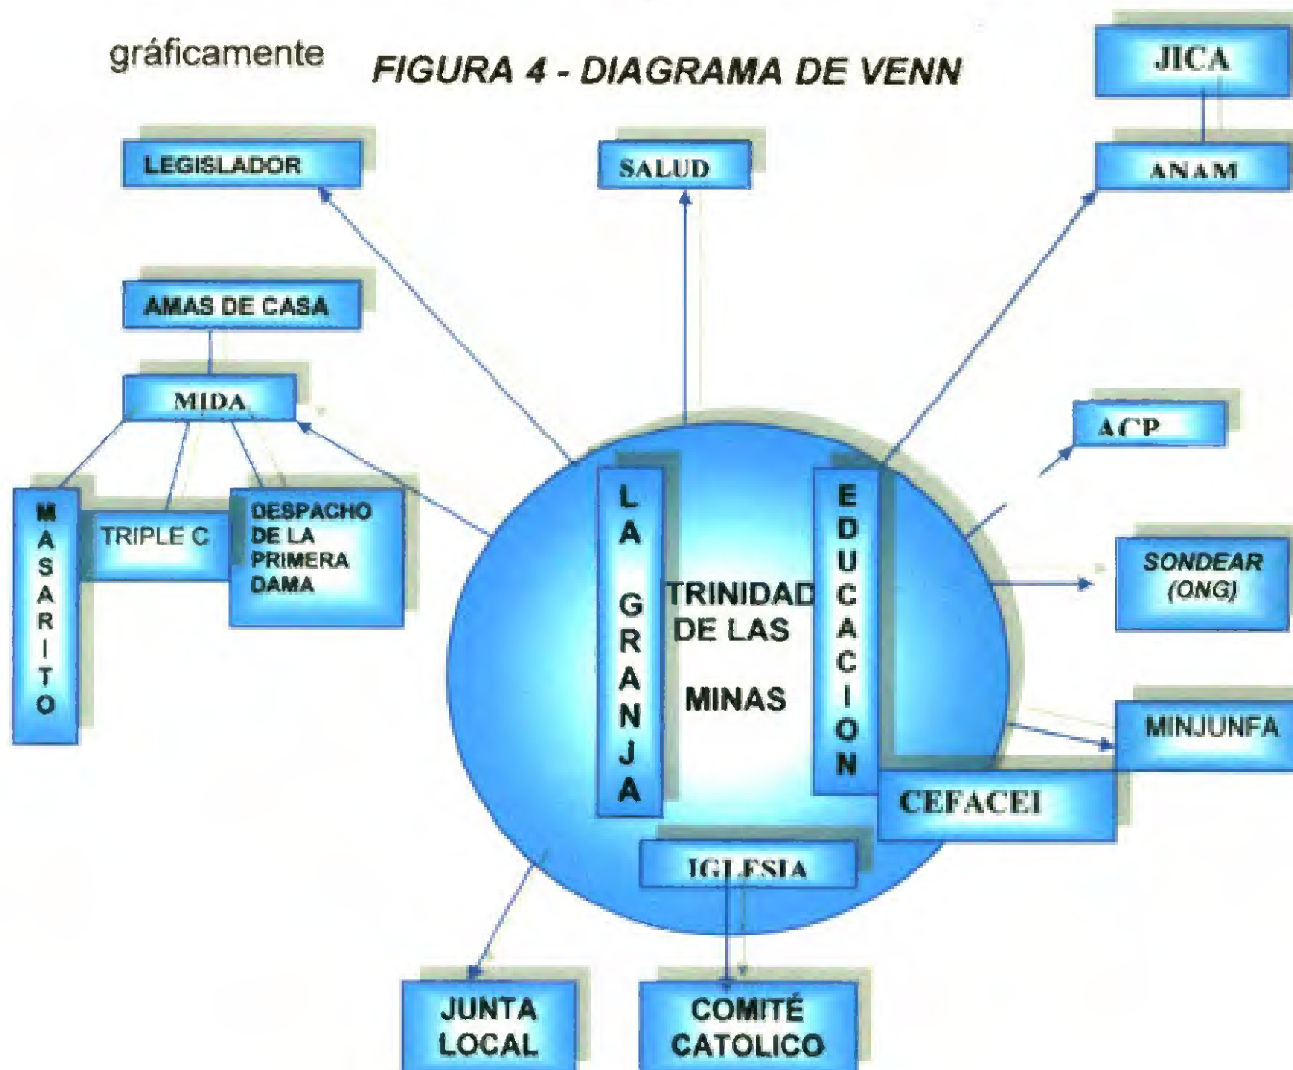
gráficamente

FIGURA 4 - DIAGRAMA DE VENN

JICA

LEGISLADOR

SALUD

ANAM

AMAS DE CASA

MIDA

ACP

MASARITO

TRIPLE C

DESPACHO DE LA PRIMERA DAMA

LA GRANJA

TRINIDAD DE LAS MINAS

EDUCACION

SONDEAR (ONG)

MINJUNFA

CEFACEI

IGLESIA

JUNTA LOCAL

COMITÉ CATOLICO